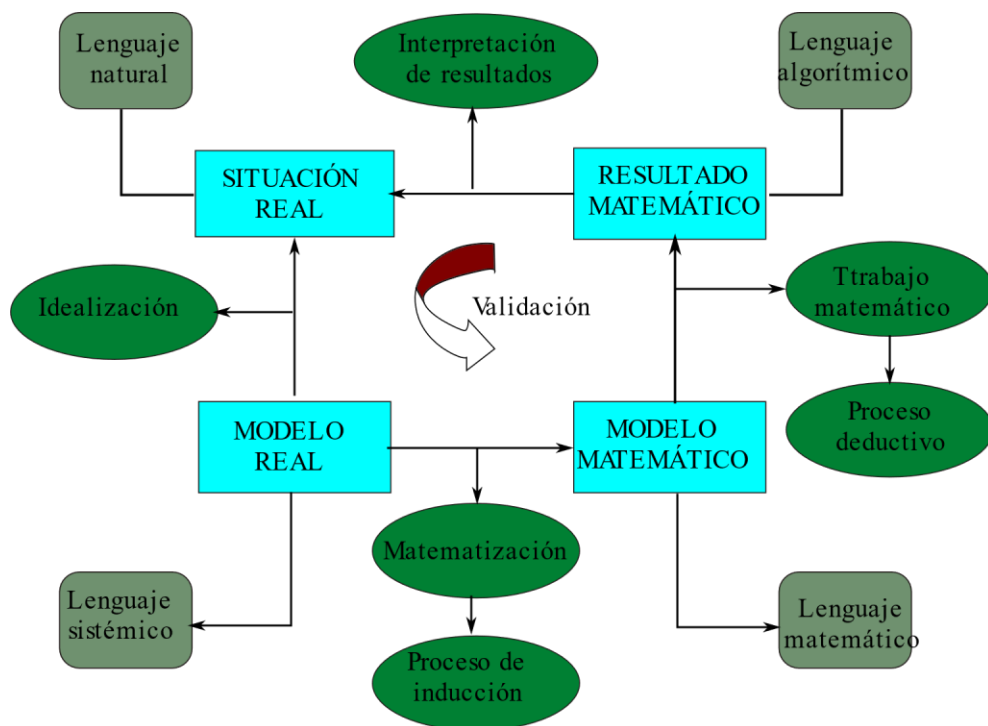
Lenguaje natural

Interpretación de resultados

Lenguaje algorítmico

SITUACIÓN REAL

RESULTADO MATEMÁTICO

Idealización

Validación

Ttrabajo matemático

Proceso deductivo

MODELO REAL

MODELO MATEMÁTICO

Matematización

Lenguaje sistémico

Proceso de inducción

Lenguaje matemático